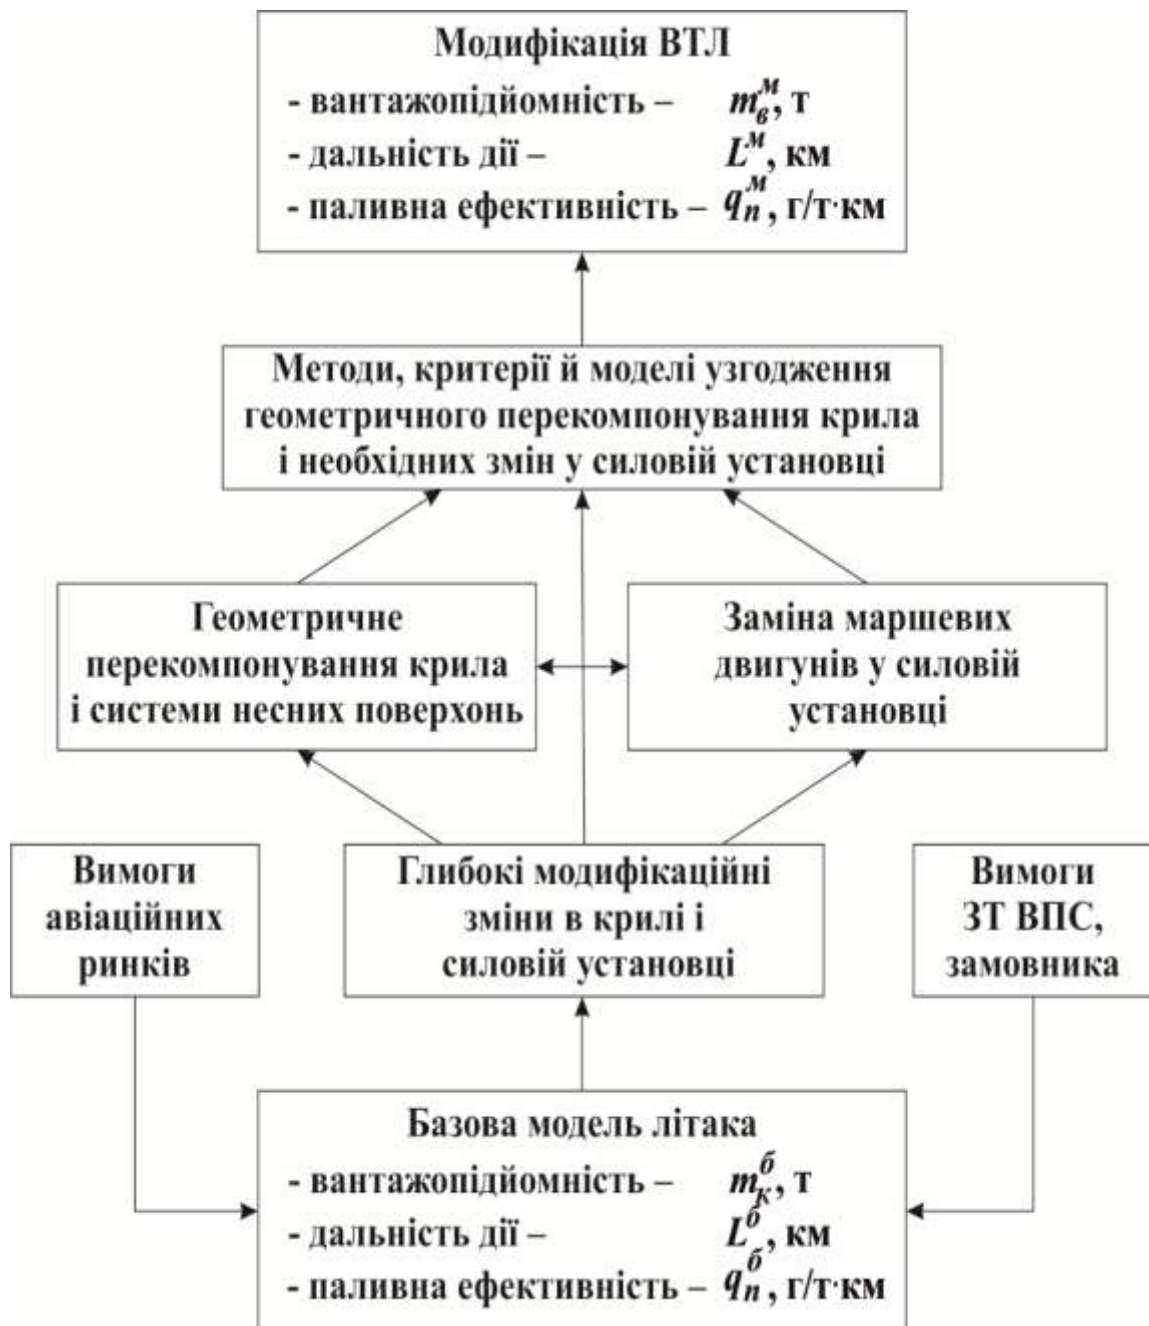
Модифікація ВТЛ
- вантажопідйомність – $m_в^м$, т
- дальність дії – $L^м$, км
- паливна ефективність – $q_п^м$, г/т·км

Методи, критерії й моделі узгодження геометричного перекомпонування крила і необхідних змін у силовій установці

Геометричне перекомпонування крила і системи несних поверхонь

Заміна маршевих двигунів у силовій установці

Вимоги авіаційних ринків

Глибокі модифікаційні зміни в крилі і силовій установці

Вимоги ЗТ ВПС, замовника

Базова модель літака
- вантажопідйомність – $m_К^б$, т
- дальність дії – $L^б$, км
- паливна ефективність – $q_п^б$, г/т·км